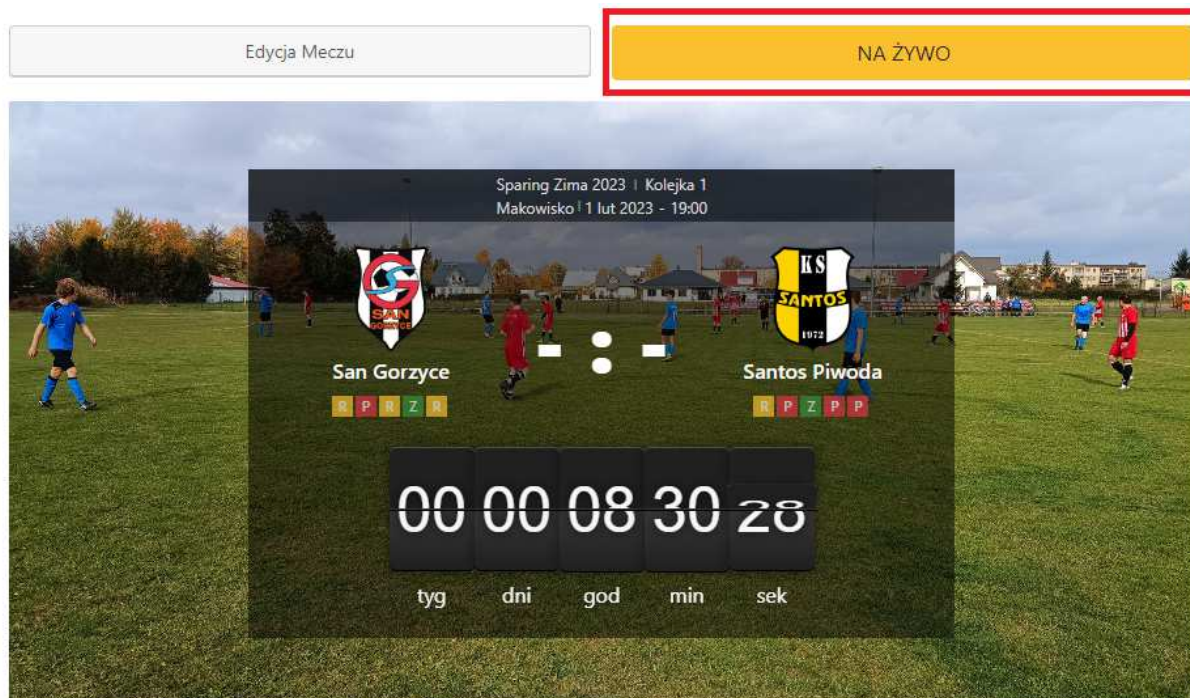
Edycja Meczu

NA ŻYWO

Sparing Zima 2023 | Kolejka 1
Makowisko | 1 lut 2023 - 19:00

SAN GORZYCE

KS SANTOS 1972

San Gorzyce

- : -

Santos Piwoda

R P R Z R

R P Z P P

00 00 08 30 28

tyg dni god min sek